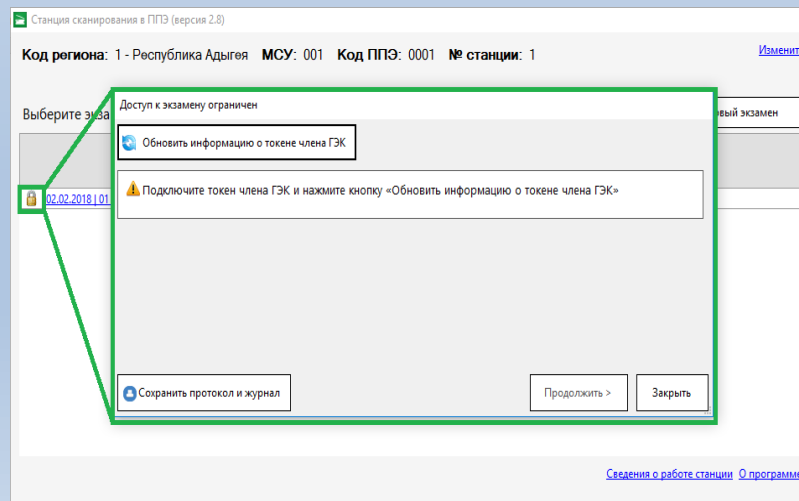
Станция сканирования в ППЭ (версия 2.8)

Код региона: 1 - Республика Адыгея МСУ: 001 Код ППЭ: 0001 № станции: 1

Измени

Выберите экза

вый экзамен

02.02.2018 | 01

Доступ к экзамену ограничен

Обновить информацию о токене члена ГЭК

Подключите токен члена ГЭК и нажмите кнопку «Обновить информацию о токене члена ГЭК»

Сохранить протокол и журнал

Продолжить >

Закрыть

Сведения о работе станции О программе